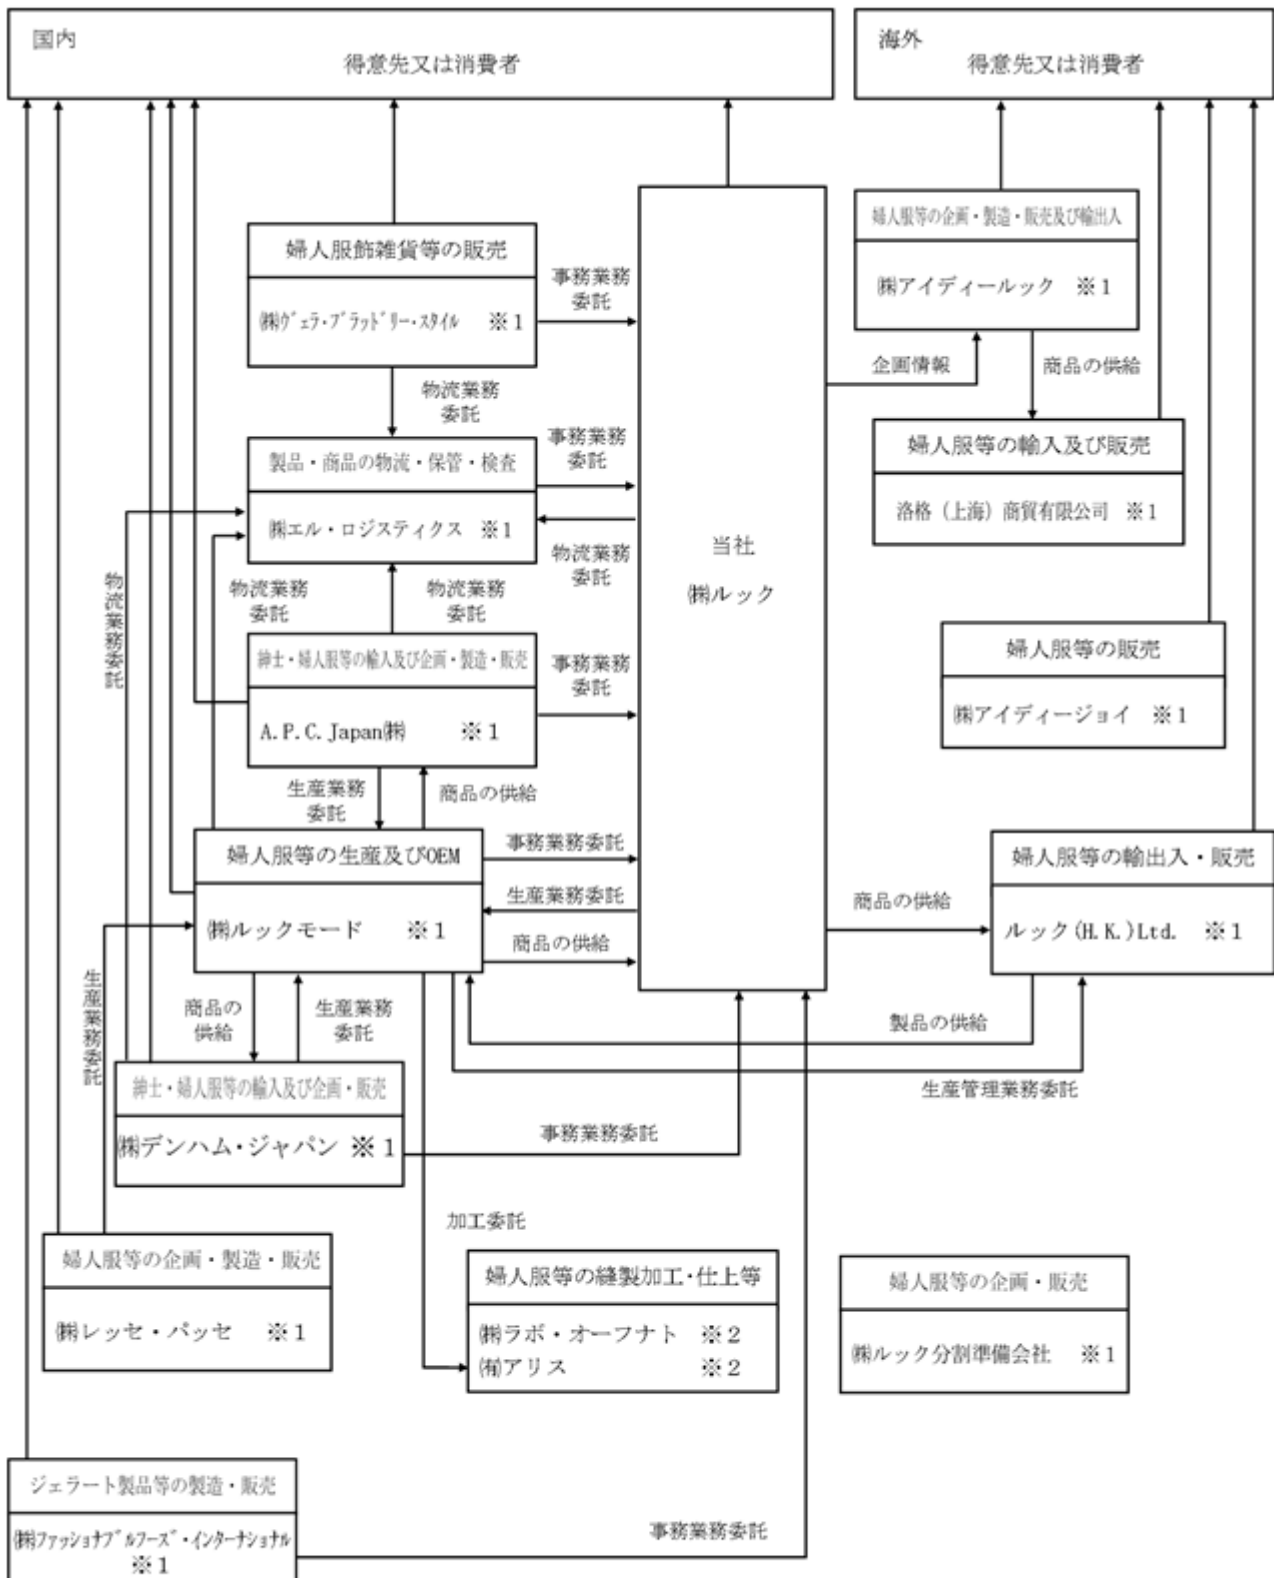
国内
得意先又は消費者

海外
得意先又は消費者

婦人服飾雑貨等の販売
㈱ヴェラ・ブラッドリー・スタイル　※1

事務業務委託

物流業務委託

製品・商品の物流・保管・検査
㈱エル・ロジスティクス　※1

事務業務委託

物流業務委託

当社
㈱ルック

婦人服等の企画・製造・販売及び輸出入
㈱アイディールック　※1

企画情報

商品の供給

婦人服等の輸入及び販売
洛格（上海）商貿有限公司　※1

婦人服等の販売
㈱アイディージョイ　※1

物流業務委託

物流業務委託

物流業務委託

紳士・婦人服等の輸入及び企画・製造・販売
A. P. C. Japan㈱　※1

事務業務委託

生産業務委託

商品の供給

婦人服等の生産及びOEM
㈱ルックモード　※1

事務業務委託

生産業務委託

商品の供給

商品の供給

婦人服等の輸出入・販売
ルック(H. K.)Ltd.　※1

生産業務委託

商品の供給

生産業務委託

製品の供給

生産管理業務委託

紳士・婦人服等の輸入及び企画・販売
㈱デンハム・ジャパン ※1

事務業務委託

加工委託

婦人服等の企画・製造・販売
㈱レッセ・パッセ　※1

婦人服等の縫製加工・仕上等
㈱ラボ・オーフナト　※2
㈲アリス　※2

婦人服等の企画・販売
㈱ルック分割準備会社　※1

ジェラート製品等の製造・販売
㈱ファッショナブルフーズ・インターナショナル
※1

事務業務委託